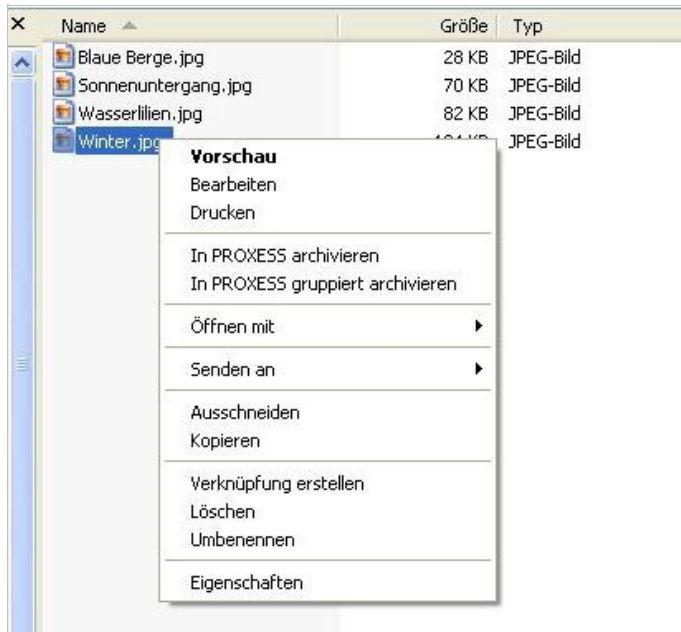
×

| Name | Größe | Typ |
|---|---|---|
| Blaue Berge.jpg | 28 KB | JPEG-Bild |
| Sonnenuntergang.jpg | 70 KB | JPEG-Bild |
| Wasserlilien.jpg | 82 KB | JPEG-Bild |
| Winter.jpg | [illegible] | JPEG-Bild |

Vorschau
Bearbeiten
Drucken

In PROXESS archivieren
In PROXESS gruppiert archivieren

Öffnen mit

Senden an

Ausschneiden
Kopieren

Verknüpfung erstellen
Löschen
Umbenennen

Eigenschaften